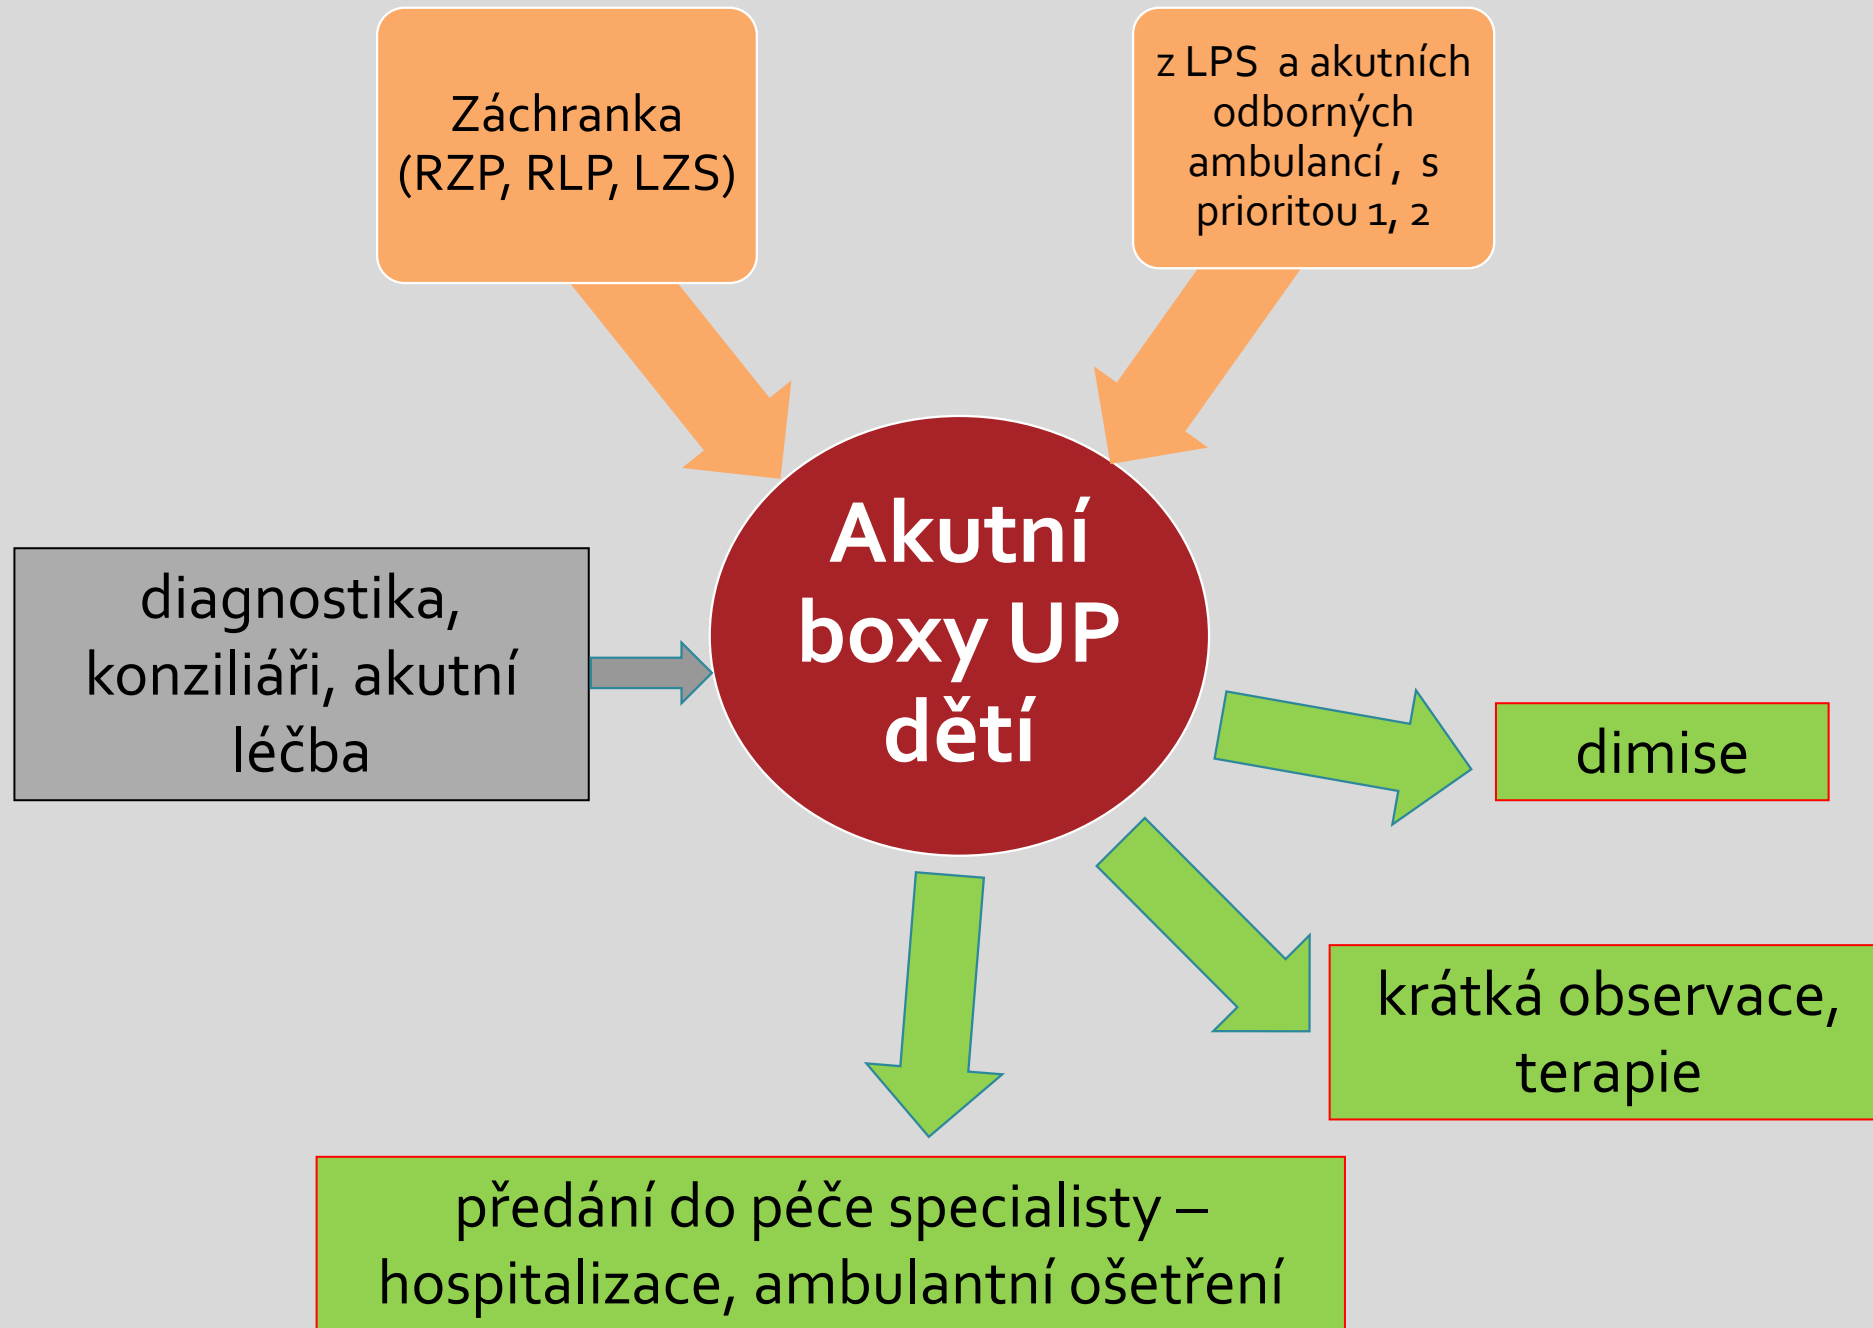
Záchranka (RZP, RLP, LZS)

z LPS a akutních odborných ambulancí , s prioritou 1, 2

diagnostika, konziliáři, akutní léčba

Akutní boxy UP dětí

dimise

krátká observace, terapie

předání do péče specialisty – hospitalizace, ambulantní ošetření